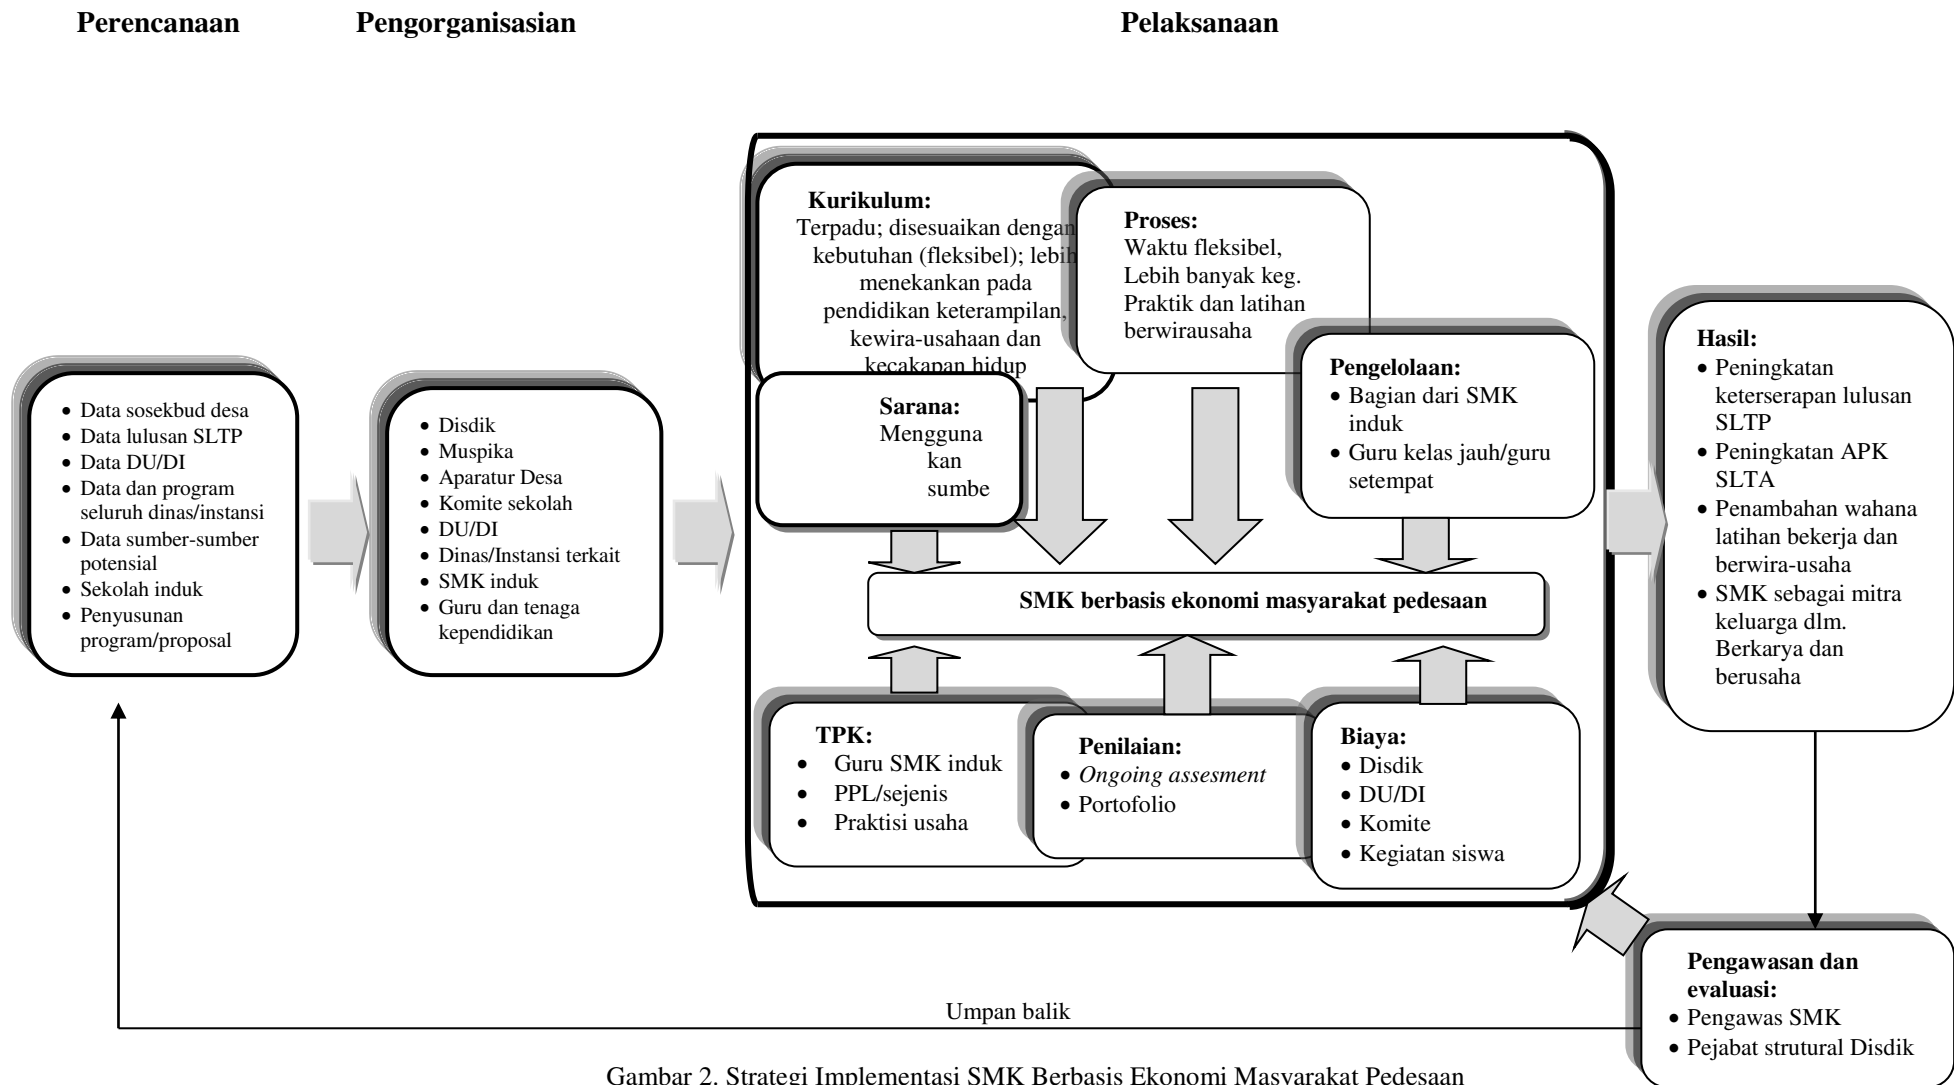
Perencanaan

Pengorganisasian

Pelaksanaan

- Data sosekbud desa
- Data lulusan SLTP
- Data DU/DI
- Data dan program seluruh dinas/instansi
- Data sumber-sumber potensial
- Sekolah induk
- Penyusunan program/proposal

- Disdik
- Muspika
- Aparatur Desa
- Komite sekolah
- DU/DI
- Dinas/Instansi terkait
- SMK induk
- Guru dan tenaga kependidikan

Kurikulum:
Terpadu; disesuaikan dengan kebutuhan (fleksibel); lebih menekankan pada pendidikan keterampilan, kewira-usahaan dan kecakapan hidup

Proses:
Waktu fleksibel, Lebih banyak keg. Praktik dan latihan berwirausaha

Sarana:
Mengguna kan sumbe

Pengelolaan:
- Bagian dari SMK induk
- Guru kelas jauh/guru setempat

SMK berbasis ekonomi masyarakat pedesaan

TPK:
- Guru SMK induk
- PPL/sejenis
- Praktisi usaha

Penilaian:
- *Ongoing assesment*
- Portofolio

Biaya:
- Disdik
- DU/DI
- Komite
- Kegiatan siswa

Hasil:
- Peningkatan keterserapan lulusan SLTP
- Peningkatan APK SLTA
- Penambahan wahana latihan bekerja dan berwira-usaha
- SMK sebagai mitra keluarga dlm. Berkarya dan berusaha

Pengawasan dan evaluasi:
- Pengawas SMK
- Pejabat strutural Disdik

Umpan balik

Gambar 2. Strategi Implementasi SMK Berbasis Ekonomi Masyarakat Pedesaan